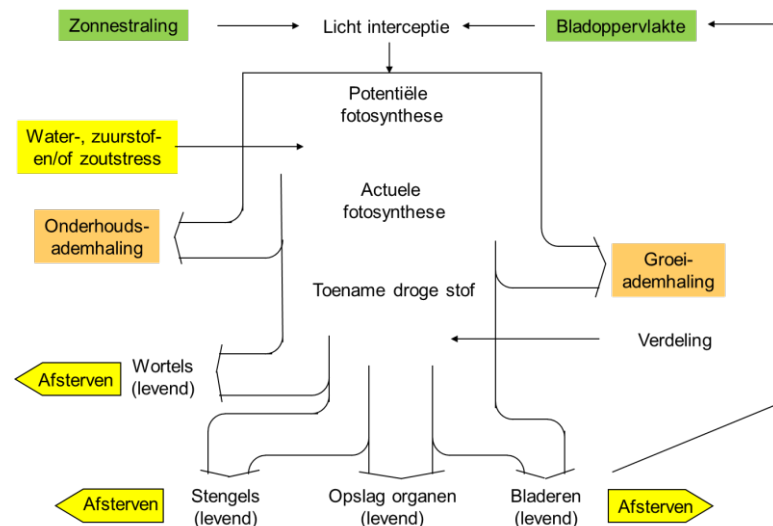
Zonnestraling

Licht interceptie

Bladoppervlakte

Potentiële fotosynthese

Water-, zuurstof-en/of zoutstress

Actuele fotosynthese

Onderhouds-ademhaling

Groei-ademhaling

Toename droge stof

Verdeling

Afsterven

Wortels (levend)

Afsterven

Stengels (levend)

Opslag organen (levend)

Bladeren (levend)

Afsterven